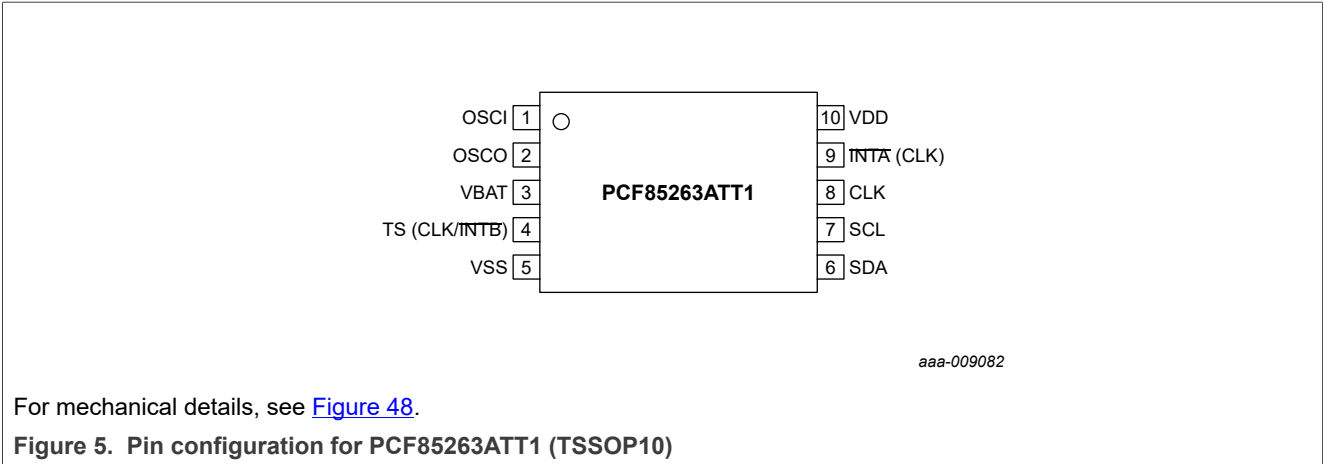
OSCI 1
OSCO 2
VBAT 3
TS (CLK/$\overline{\text{INTB}}$) 4
VSS 5

PCF85263ATT1

10 VDD
9 $\overline{\text{INTA}}$ (CLK)
8 CLK
7 SCL
6 SDA

aaa-009082

For mechanical details, see Figure 48.

Figure 5. Pin configuration for PCF85263ATT1 (TSSOP10)